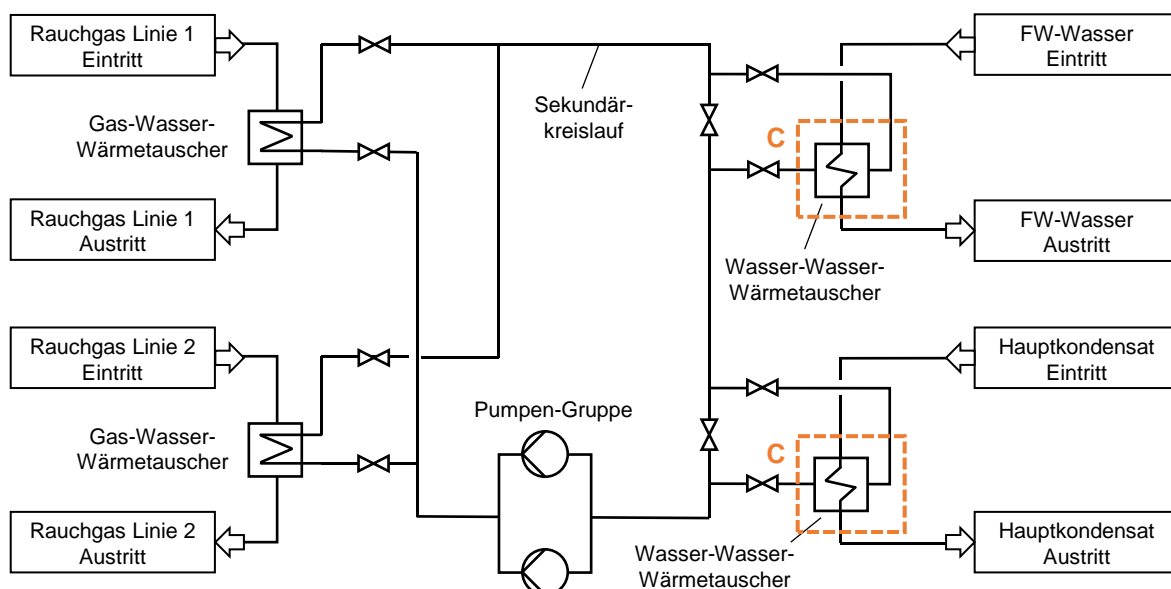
Rauchgas Linie 1 Eintritt

Gas-Wasser-Wärmetauscher

Rauchgas Linie 1 Austritt

Rauchgas Linie 2 Eintritt

Gas-Wasser-Wärmetauscher

Rauchgas Linie 2 Austritt

Sekundärkreislauf

Pumpen-Gruppe

FW-Wasser Eintritt

C

FW-Wasser Austritt

Wasser-Wasser-Wärmetauscher

Hauptkondensat Eintritt

C

Hauptkondensat Austritt

Wasser-Wasser-Wärmetauscher